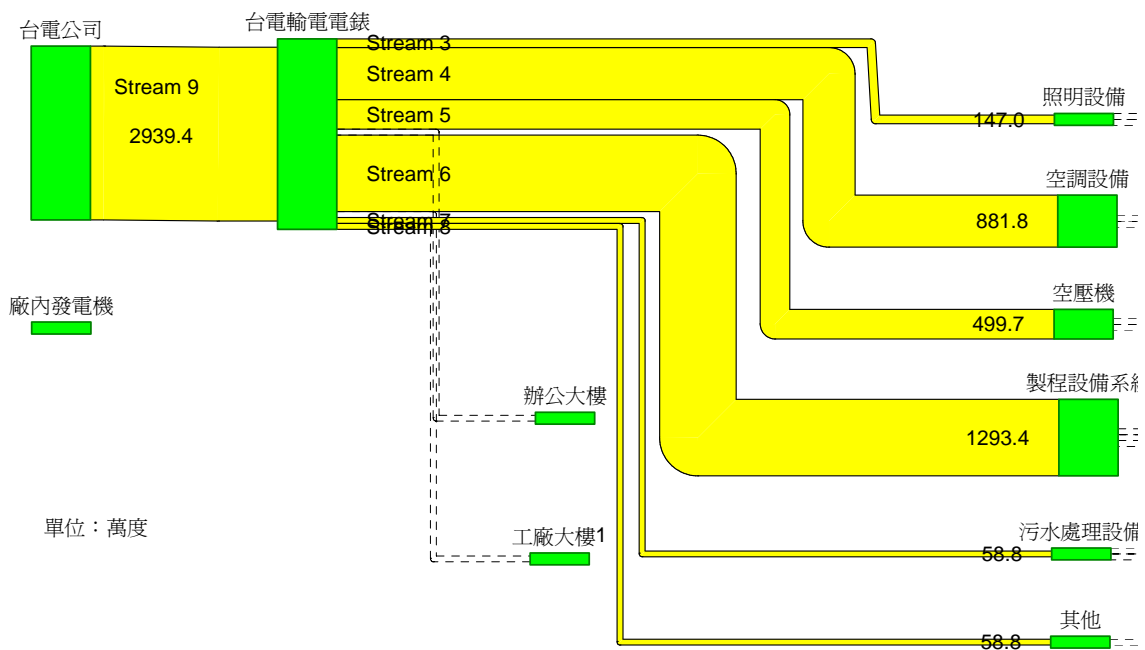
台電公司

台電輸電電錶

Stream 3

Stream 4

Stream 9

2939.4

Stream 5

Stream 6

Stream 7

Stream 8

照明設備

147.0

空調設備

881.8

空壓機

499.7

製程設備系

1293.4

廠內發電機

辦公大樓

單位：萬度

工廠大樓1

污水處理設備

58.8

其他

58.8